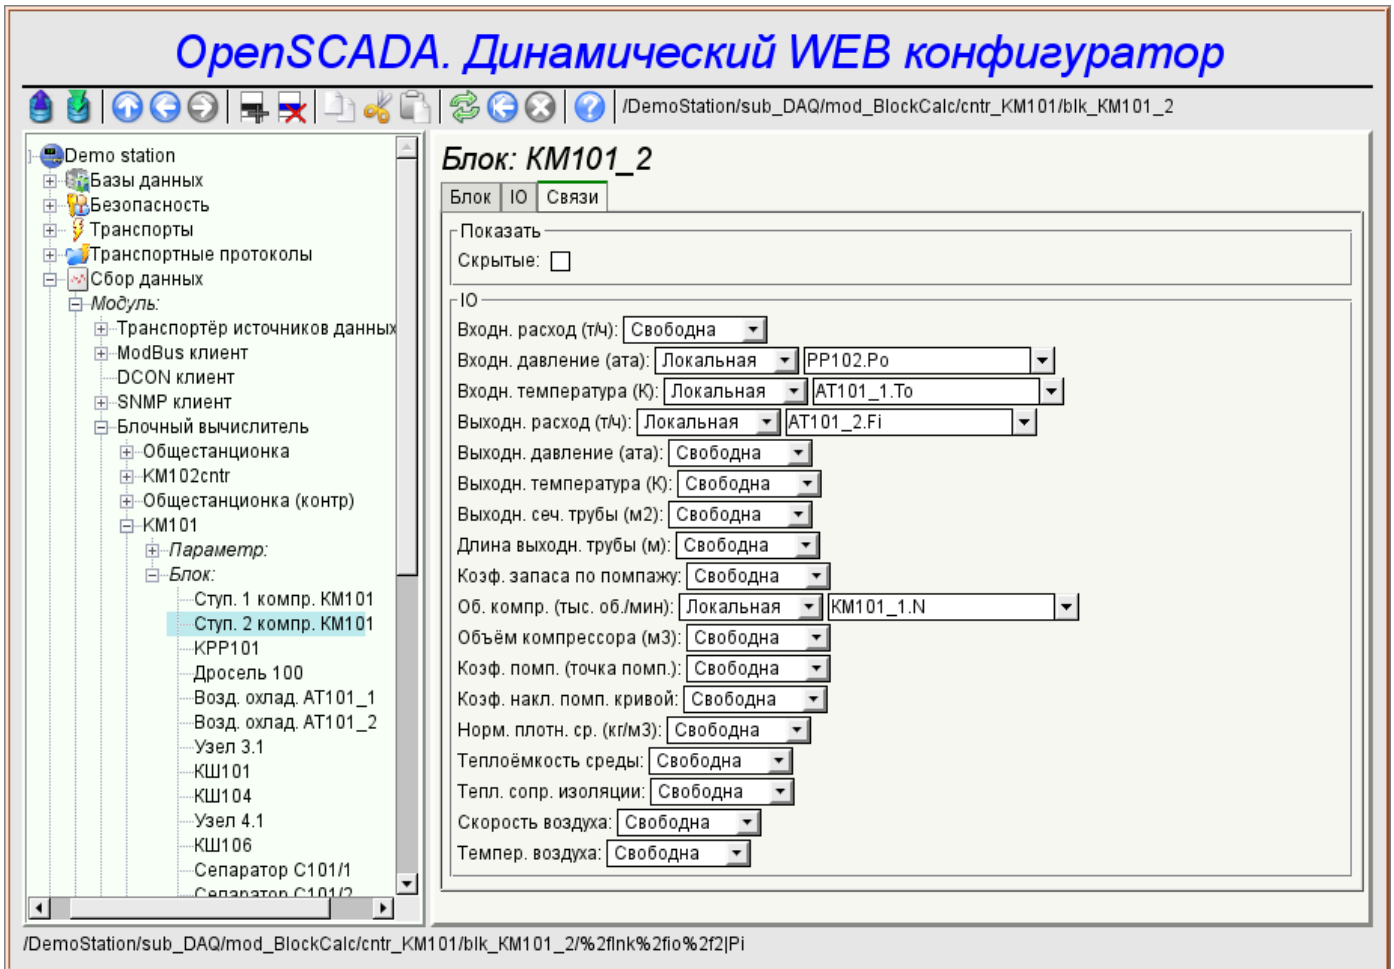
OpenSCADA. Динамический WEB конфигуратор

/DemoStation/sub_DAQ/mod_BlockCalc/cntr_KM101/blk_KM101_2

Demo station
Базы данных
Безопасность
Транспорты
Транспортные протоколы
Сбор данных
Модуль:
Транспортёр источников данных
ModBus клиент
DCON клиент
SNMP клиент
Блочный вычислитель
Общестанционка
KM102cntr
Общестанционка (контр)
KM101
Параметр:
Блок:
Ступ. 1 компр. KM101
Ступ. 2 компр. KM101
KPP101
Дросель 100
Возд. охлад. AT101_1
Возд. охлад. AT101_2
Узел 3.1
КШ101
КШ104
Узел 4.1
КШ106
Сепаратор C101/1
Сепаратор C101/2

Блок: KM101_2

Блок | IO | Связи

Показать
Скрытые:

IO
Входн. расход (т/ч): Свободна
Входн. давление (ата): Локальная PP102.Po
Входн. температура (К): Локальная AT101_1.To
Выходн. расход (т/ч): Локальная AT101_2.Fi
Выходн. давление (ата): Свободна
Выходн. температура (К): Свободна
Выходн. сеч. трубы (м2): Свободна
Длина выходн. трубы (м): Свободна
Коэф. запаса по помпажу: Свободна
Об. компр. (тыс. об./мин): Локальная KM101_1.N
Объём компрессора (м3): Свободна
Коэф. помп. (точка помп.): Свободна
Коэф. накл. помп. кривой: Свободна
Норм. плотн. ср. (кг/м3): Свободна
Теплоёмкость среды: Свободна
Тепл. сопр. изоляции: Свободна
Скорость воздуха: Свободна
Темпер. воздуха: Свободна

/DemoStation/sub_DAQ/mod_BlockCalc/cntr_KM101/blk_KM101_2/%2flnk%2fio%2f2|Pi